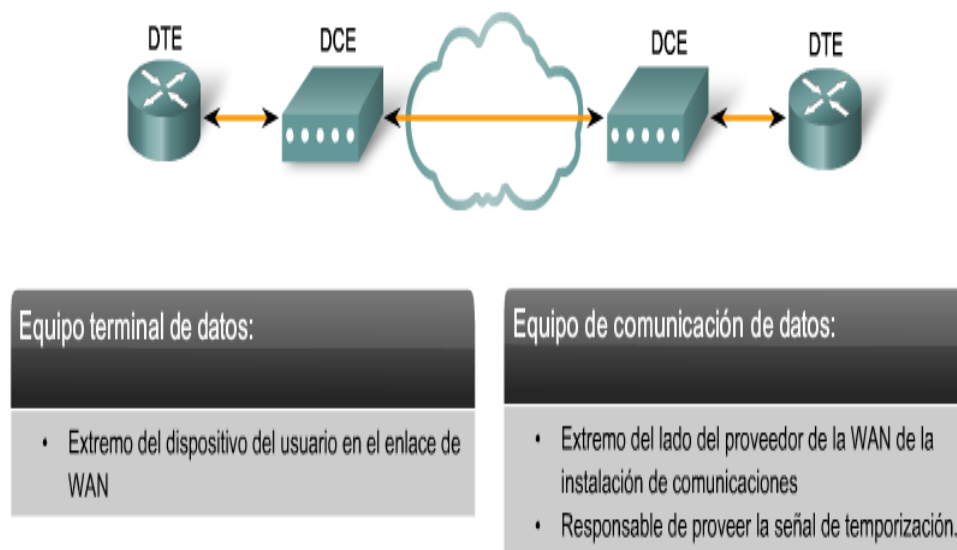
DTE
DCE
DCE
DTE

Equipo terminal de datos:

- Extremo del dispositivo del usuario en el enlace de WAN

Equipo de comunicación de datos:

- Extremo del lado del proveedor de la WAN de la instalación de comunicaciones
- Responsable de proveer la señal de temporización.